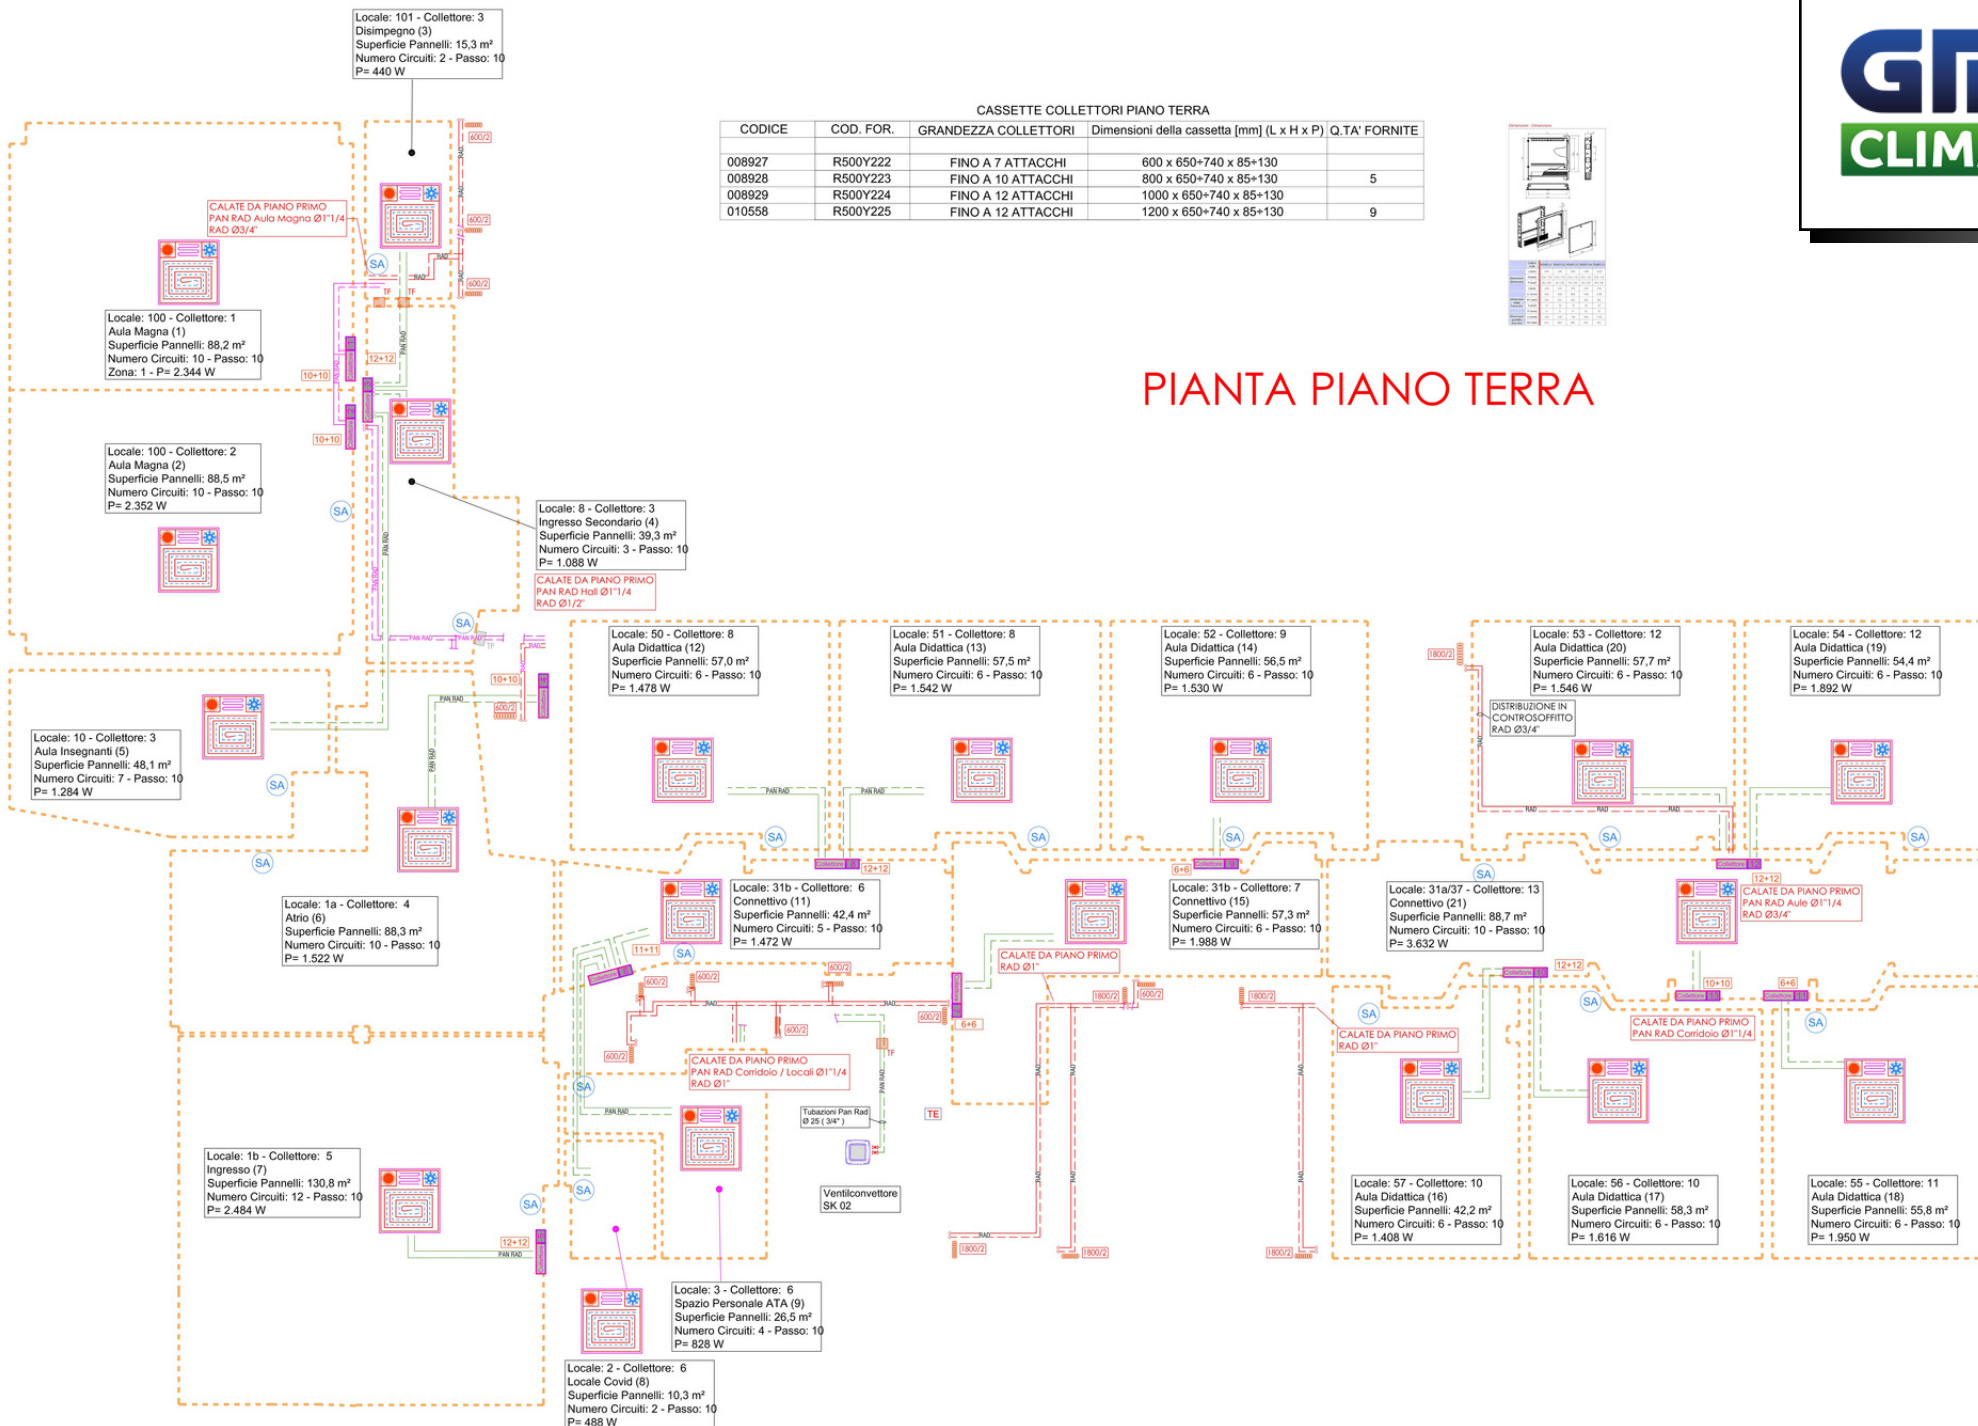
Locale: 101 - Collettore: 3
Disimpegno (3)
Superficie Pannelli: 15,3 m²
Numero Circuiti: 2 - Passo: 10
P= 440 W

GI
CLIM

CASSETTE COLLETTORI PIANO TERRA

| CODICE | COD. FOR. | GRANDEZZA COLLETTORI | Dimensioni della cassetta [mm] (L x H x P) | Q.TA' FORNITE |
|---|---|---|---|---|
| 008927 | R500Y222 | FINO A 7 ATTACCHI | 600 x 650÷740 x 85÷130 | |
| 008928 | R500Y223 | FINO A 10 ATTACCHI | 800 x 650÷740 x 85÷130 | 5 |
| 008929 | R500Y224 | FINO A 12 ATTACCHI | 1000 x 650÷740 x 85÷130 | |
| 010558 | R500Y225 | FINO A 12 ATTACCHI | 1200 x 650÷740 x 85÷130 | 9 |

PIANTA PIANO TERRA

CALATE DA PIANO PRIMO
PAN RAD Aula Magna Ø1"1/4
RAD Ø3/4"

SA

Locale: 100 - Collettore: 1
Aula Magna (1)
Superficie Pannelli: 88,2 m²
Numero Circuiti: 10 - Passo: 10
Zona: 1 - P= 2.344 W

10+10
12+12
10+10

Locale: 100 - Collettore: 2
Aula Magna (2)
Superficie Pannelli: 88,5 m²
Numero Circuiti: 10 - Passo: 10
P= 2.352 W

Locale: 8 - Collettore: 3
Ingresso Secondario (4)
Superficie Pannelli: 39,3 m²
Numero Circuiti: 3 - Passo: 10
P= 1.088 W

CALATE DA PIANO PRIMO
PAN RAD Hall Ø1"1/4
RAD Ø1/2"

Locale: 50 - Collettore: 8
Aula Didattica (12)
Superficie Pannelli: 57,0 m²
Numero Circuiti: 6 - Passo: 10
P= 1.478 W

Locale: 51 - Collettore: 8
Aula Didattica (13)
Superficie Pannelli: 57,5 m²
Numero Circuiti: 6 - Passo: 10
P= 1.542 W

Locale: 52 - Collettore: 9
Aula Didattica (14)
Superficie Pannelli: 56,5 m²
Numero Circuiti: 6 - Passo: 10
P= 1.530 W

Locale: 53 - Collettore: 12
Aula Didattica (20)
Superficie Pannelli: 57,7 m²
Numero Circuiti: 6 - Passo: 10
P= 1.546 W

Locale: 54 - Collettore: 12
Aula Didattica (19)
Superficie Pannelli: 54,4 m²
Numero Circuiti: 6 - Passo: 10
P= 1.892 W

DISTRIBUZIONE IN
CONTROSOFFITTO
RAD Ø3/4"

1800/2

Locale: 10 - Collettore: 3
Aula Insegnanti (5)
Superficie Pannelli: 48,1 m²
Numero Circuiti: 7 - Passo: 10
P= 1.284 W

Locale: 1a - Collettore: 4
Atrio (6)
Superficie Pannelli: 88,3 m²
Numero Circuiti: 10 - Passo: 10
P= 1.522 W

Locale: 31b - Collettore: 6
Connettivo (11)
Superficie Pannelli: 42,4 m²
Numero Circuiti: 5 - Passo: 10
P= 1.472 W

Locale: 31b - Collettore: 7
Connettivo (15)
Superficie Pannelli: 57,3 m²
Numero Circuiti: 6 - Passo: 10
P= 1.988 W

Locale: 31a/37 - Collettore: 13
Connettivo (21)
Superficie Pannelli: 88,7 m²
Numero Circuiti: 10 - Passo: 10
P= 3.632 W

CALATE DA PIANO PRIMO
PAN RAD Aule Ø1"1/4
RAD Ø3/4"

CALATE DA PIANO PRIMO
RAD Ø1"

CALATE DA PIANO PRIMO
RAD Ø1"

CALATE DA PIANO PRIMO
PAN RAD Corridoio Ø1"1/4

CALATE DA PIANO PRIMO
PAN RAD Corridoio / Locali Ø1"1/4
RAD Ø1"

Tubazioni Pan Rad
Ø 25 ( 3/4" )

TE

Ventilconvettore
SK 02

Locale: 1b - Collettore: 5
Ingresso (7)
Superficie Pannelli: 130,8 m²
Numero Circuiti: 12 - Passo: 10
P= 2.484 W

Locale: 3 - Collettore: 6
Spazio Personale ATA (9)
Superficie Pannelli: 26,5 m²
Numero Circuiti: 4 - Passo: 10
P= 828 W

Locale: 2 - Collettore: 6
Locale Covid (8)
Superficie Pannelli: 10,3 m²
Numero Circuiti: 2 - Passo: 10
P= 488 W

Locale: 57 - Collettore: 10
Aula Didattica (16)
Superficie Pannelli: 42,2 m²
Numero Circuiti: 6 - Passo: 10
P= 1.408 W

Locale: 56 - Collettore: 10
Aula Didattica (17)
Superficie Pannelli: 58,3 m²
Numero Circuiti: 6 - Passo: 10
P= 1.616 W

Locale: 55 - Collettore: 11
Aula Didattica (18)
Superficie Pannelli: 55,8 m²
Numero Circuiti: 6 - Passo: 10
P= 1.950 W